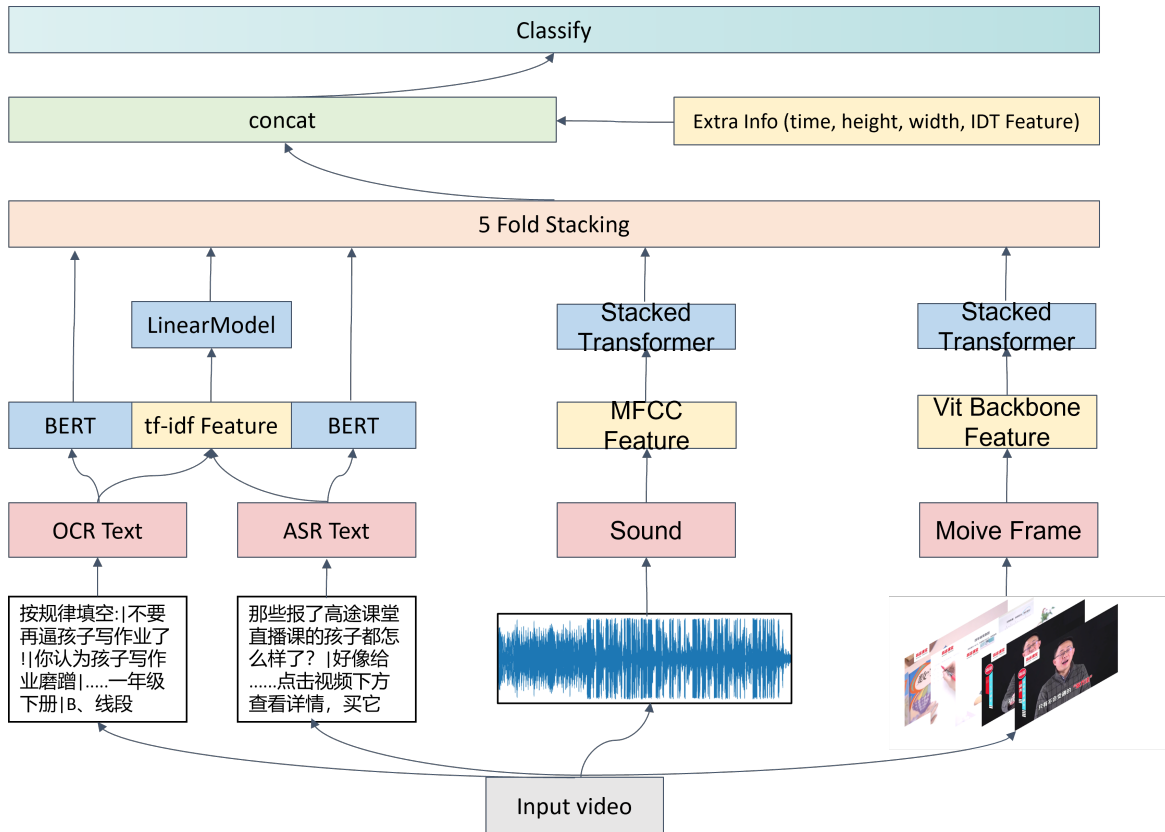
Classify

concat

Extra Info (time, height, width, IDT Feature)

5 Fold Stacking

LinearModel

Stacked Transformer

Stacked Transformer

BERT

tf-idf Feature

BERT

MFCC Feature

Vit Backbone Feature

OCR Text

ASR Text

Sound

Moive Frame

按规律填空:|不要再逼孩子写作业了!|你认为孩子写作业磨蹭|.....一年级下册|B、线段

那些报了高途课堂直播课的孩子都怎么样了？ |好像给......点击视频下方查看详情，买它

Input video